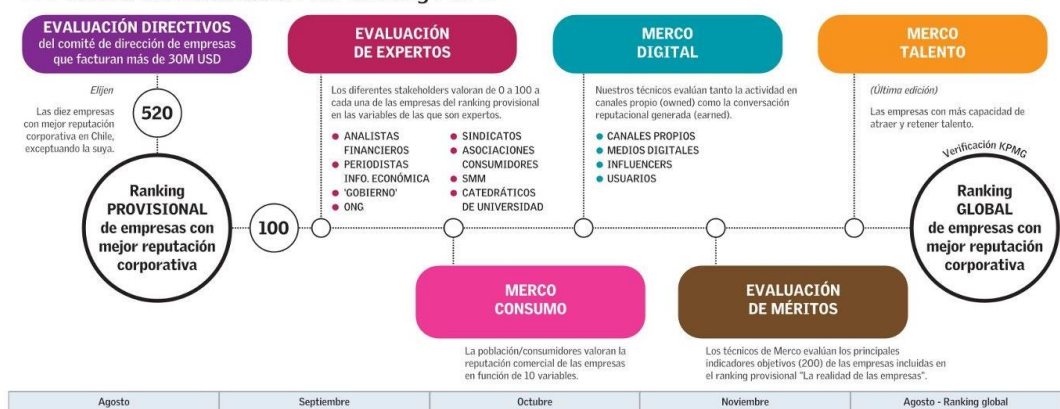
EVALUACIÓN DIRECTIVOS del comité de dirección de empresas que facturan más de 30M USD

Eligen

Las diez empresas con mejor reputación corporativa en Chile, exceptuando la suya.

520

Ranking PROVISIONAL de empresas con mejor reputación corporativa

100

EVALUACIÓN DE EXPERTOS

Los diferentes stakeholders valoran de 0 a 100 a cada una de las empresas del ranking provisional en las variables de las que son expertos.

- ANALISTAS FINANCIEROS
- PERIODISTAS INFO. ECONÓMICA
- 'GOBIERNO'
- ONG
- SINDICATOS
- ASOCIACIONES CONSUMIDORES
- SMM
- CATEDRÁTICOS DE UNIVERSIDAD

MERCO DIGITAL

Nuestros técnicos evalúan tanto la actividad en canales propio (owned) como la conversación reputacional generada (earned).

- CANALES PROPIOS
- MEDIOS DIGITALES
- INFLUENCERS
- USUARIOS

MERCO TALENTO

(Última edición)

Las empresas con más capacidad de atraer y retener talento.

Verificación KPMG

Ranking GLOBAL de empresas con mejor reputación corporativa

MERCO CONSUMO

La población/consumidores valoran la reputación comercial de las empresas en función de 10 variables.

EVALUACIÓN DE MÉRITOS

Los técnicos de Merco evalúan los principales indicadores objetivos (200) de las empresas incluidas en el ranking provisional "La realidad de las empresas".

| Agosto | Septiembre | Octubre | Noviembre | Agosto - Ranking global |
|---|---|---|---|---|